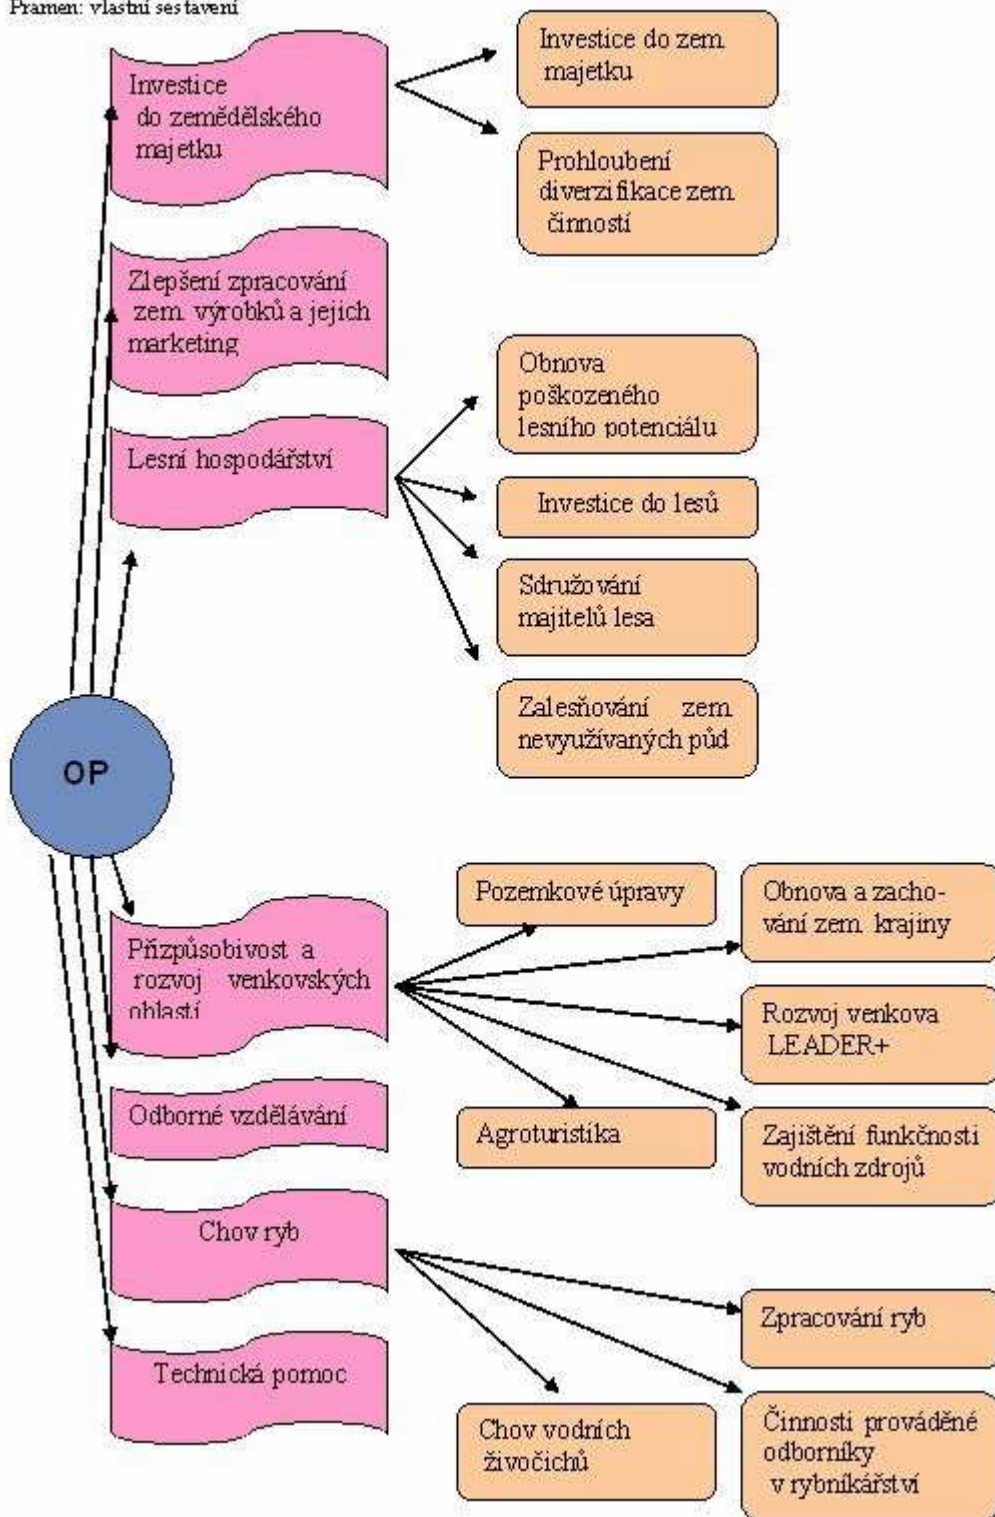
Pramen: vlastní sestavení

Investice do zemědělského majetku

Investice do zem majetku

Prohloubení diverzifikace zem činností

Zlepšení zpracování zem. výrobků a jejich marketing

Lesní hospodářství

Obnova poškozeného lesního potenciálu

Investice do lesů

Sdružování majitelů lesa

Zalesňování zem nevyužívaných půd

OP

Pozemkové úpravy

Obnova a zachování zem. krajiny

Přizpůsobivost a rozvoj venkovských oblastí

Rozvoj venkova LEADER+

Odborné vzdělávání

Agroturistika

Zajištění funkčnosti vodních zdrojů

Chov ryb

Zpracování ryb

Technická pomoc

Chov vodních živočichů

Činnosti prováděné odborníky v rybníkářství